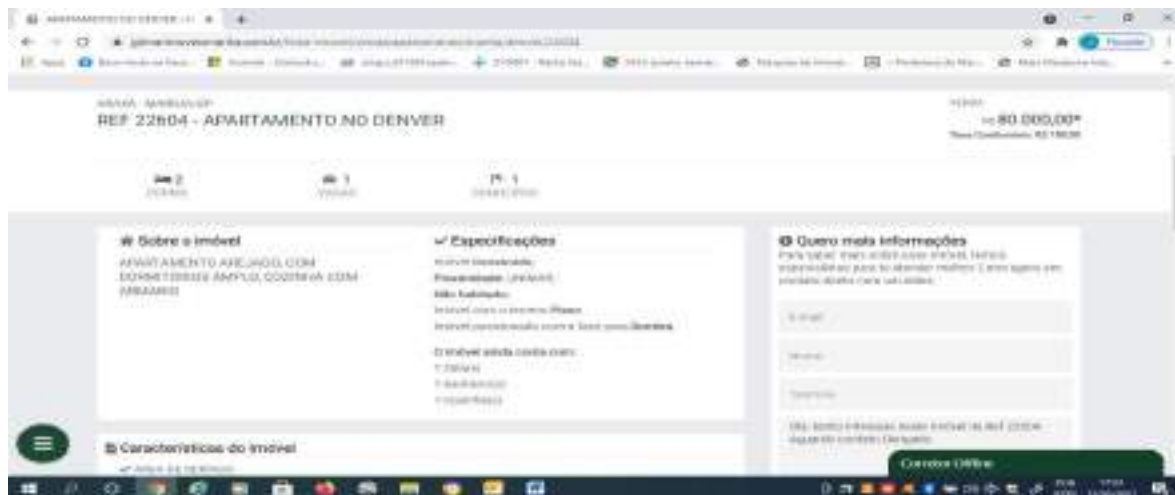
REF 22604 - APARTAMENTO NO DENVER

R$ 80.000,00*

2

1

1

Sobre o imóvel

APARTAMENTO AREJADO, COM DORMITÓRIOS AMPLO, COZINHA COM ARMÁRIO

Especificações

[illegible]

Quero mais informações

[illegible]

Características do imóvel

Corretor Offline